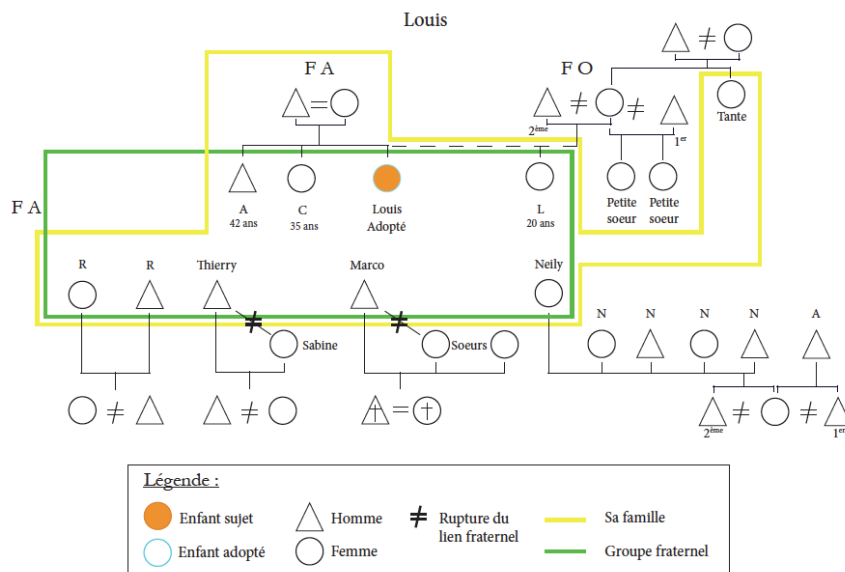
Louis

F A

F O

2ème

1er

Tante

A
42 ans

C
35 ans

Louis
Adopté

L
20 ans

Petite soeur

Petite soeur

F A

R

R

Thierry

Marco

Neily

Sabine

Soeurs

N

N

N

N

A

2ème

1er

Légende :

Enfant sujet

Enfant adopté

Homme

Femme

Rupture du lien fraternel

Sa famille

Groupe fraternel